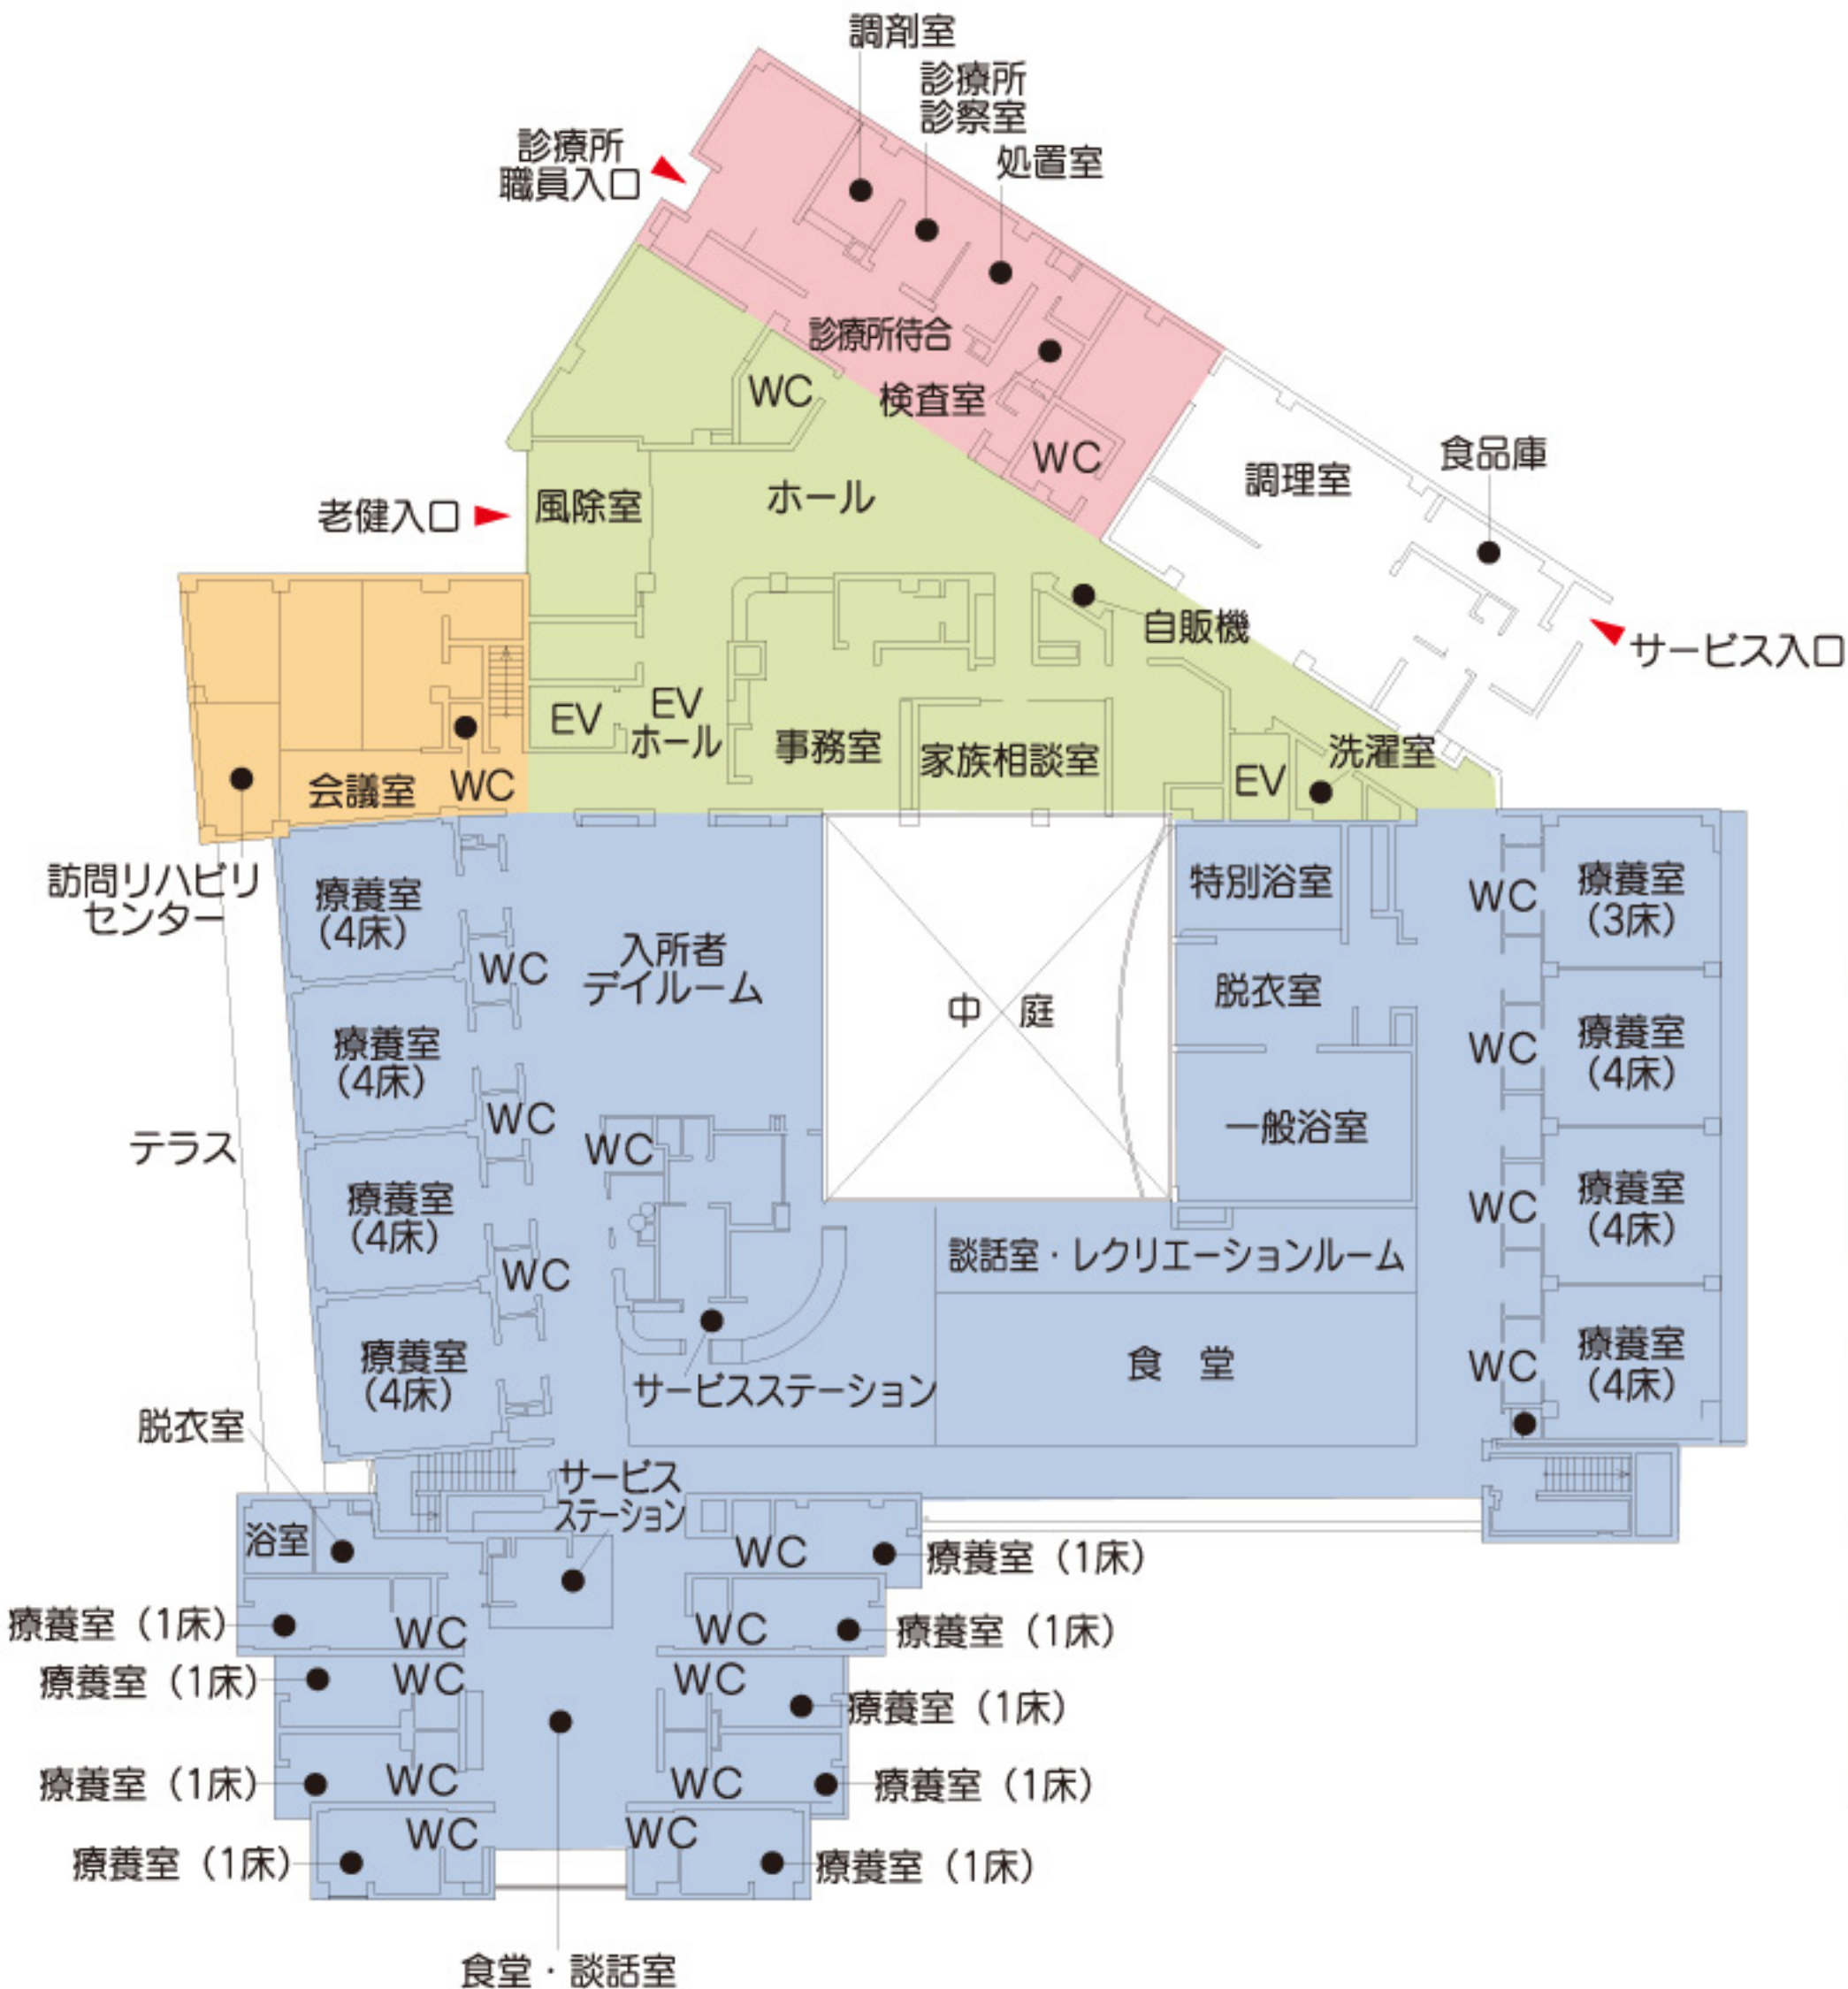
調剤室
診療所
診察室
処置室
診療所
職員入口
診療所待合
検査室
WC
WC
食品庫
調理室
老健入口
風除室
ホール
自販機
サービス入口
EV
EV
ホール
事務室
家族相談室
EV
洗濯室
会議室
WC
訪問リハビリ
センター
療養室
(4床)
WC
入所者
デイルーム
中庭
特別浴室
WC
療養室
(3床)
脱衣室
WC
療養室
(4床)
療養室
(4床)
WC
WC
一般浴室
テラス
療養室
(4床)
WC
療養室
(4床)
談話室・レクリエーションルーム
WC
療養室
(4床)
療養室
(4床)
サービスステーション
食堂
WC
療養室
(4床)
脱衣室
サービス
ステーション
浴室
WC
療養室(1床)
療養室(1床)
WC
WC
療養室(1床)
療養室(1床)
WC
WC
療養室(1床)
療養室(1床)
WC
WC
療養室(1床)
療養室(1床)
WC
WC
療養室(1床)
食堂・談話室